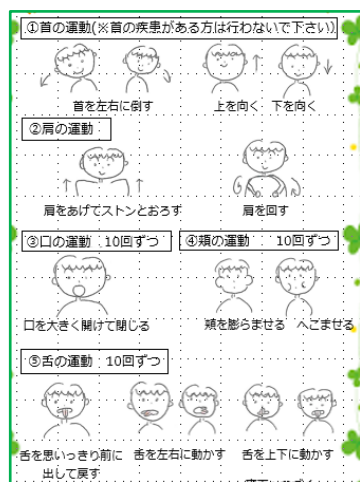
①首の運動(※首の疾患がある方は行わないで下さい)

首を左右に倒す

上を向く　下を向く

②肩の運動

肩をあげてストンとおろす

肩を回す

③口の運動　10回ずつ

④頬の運動　10回ずつ

口を大きく開けて閉じる

頬を膨らませる　へこませる

⑤舌の運動　10回ずつ

舌を思いっきり前に出して戻す

舌を左右に動かす

舌を上下に動かす

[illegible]